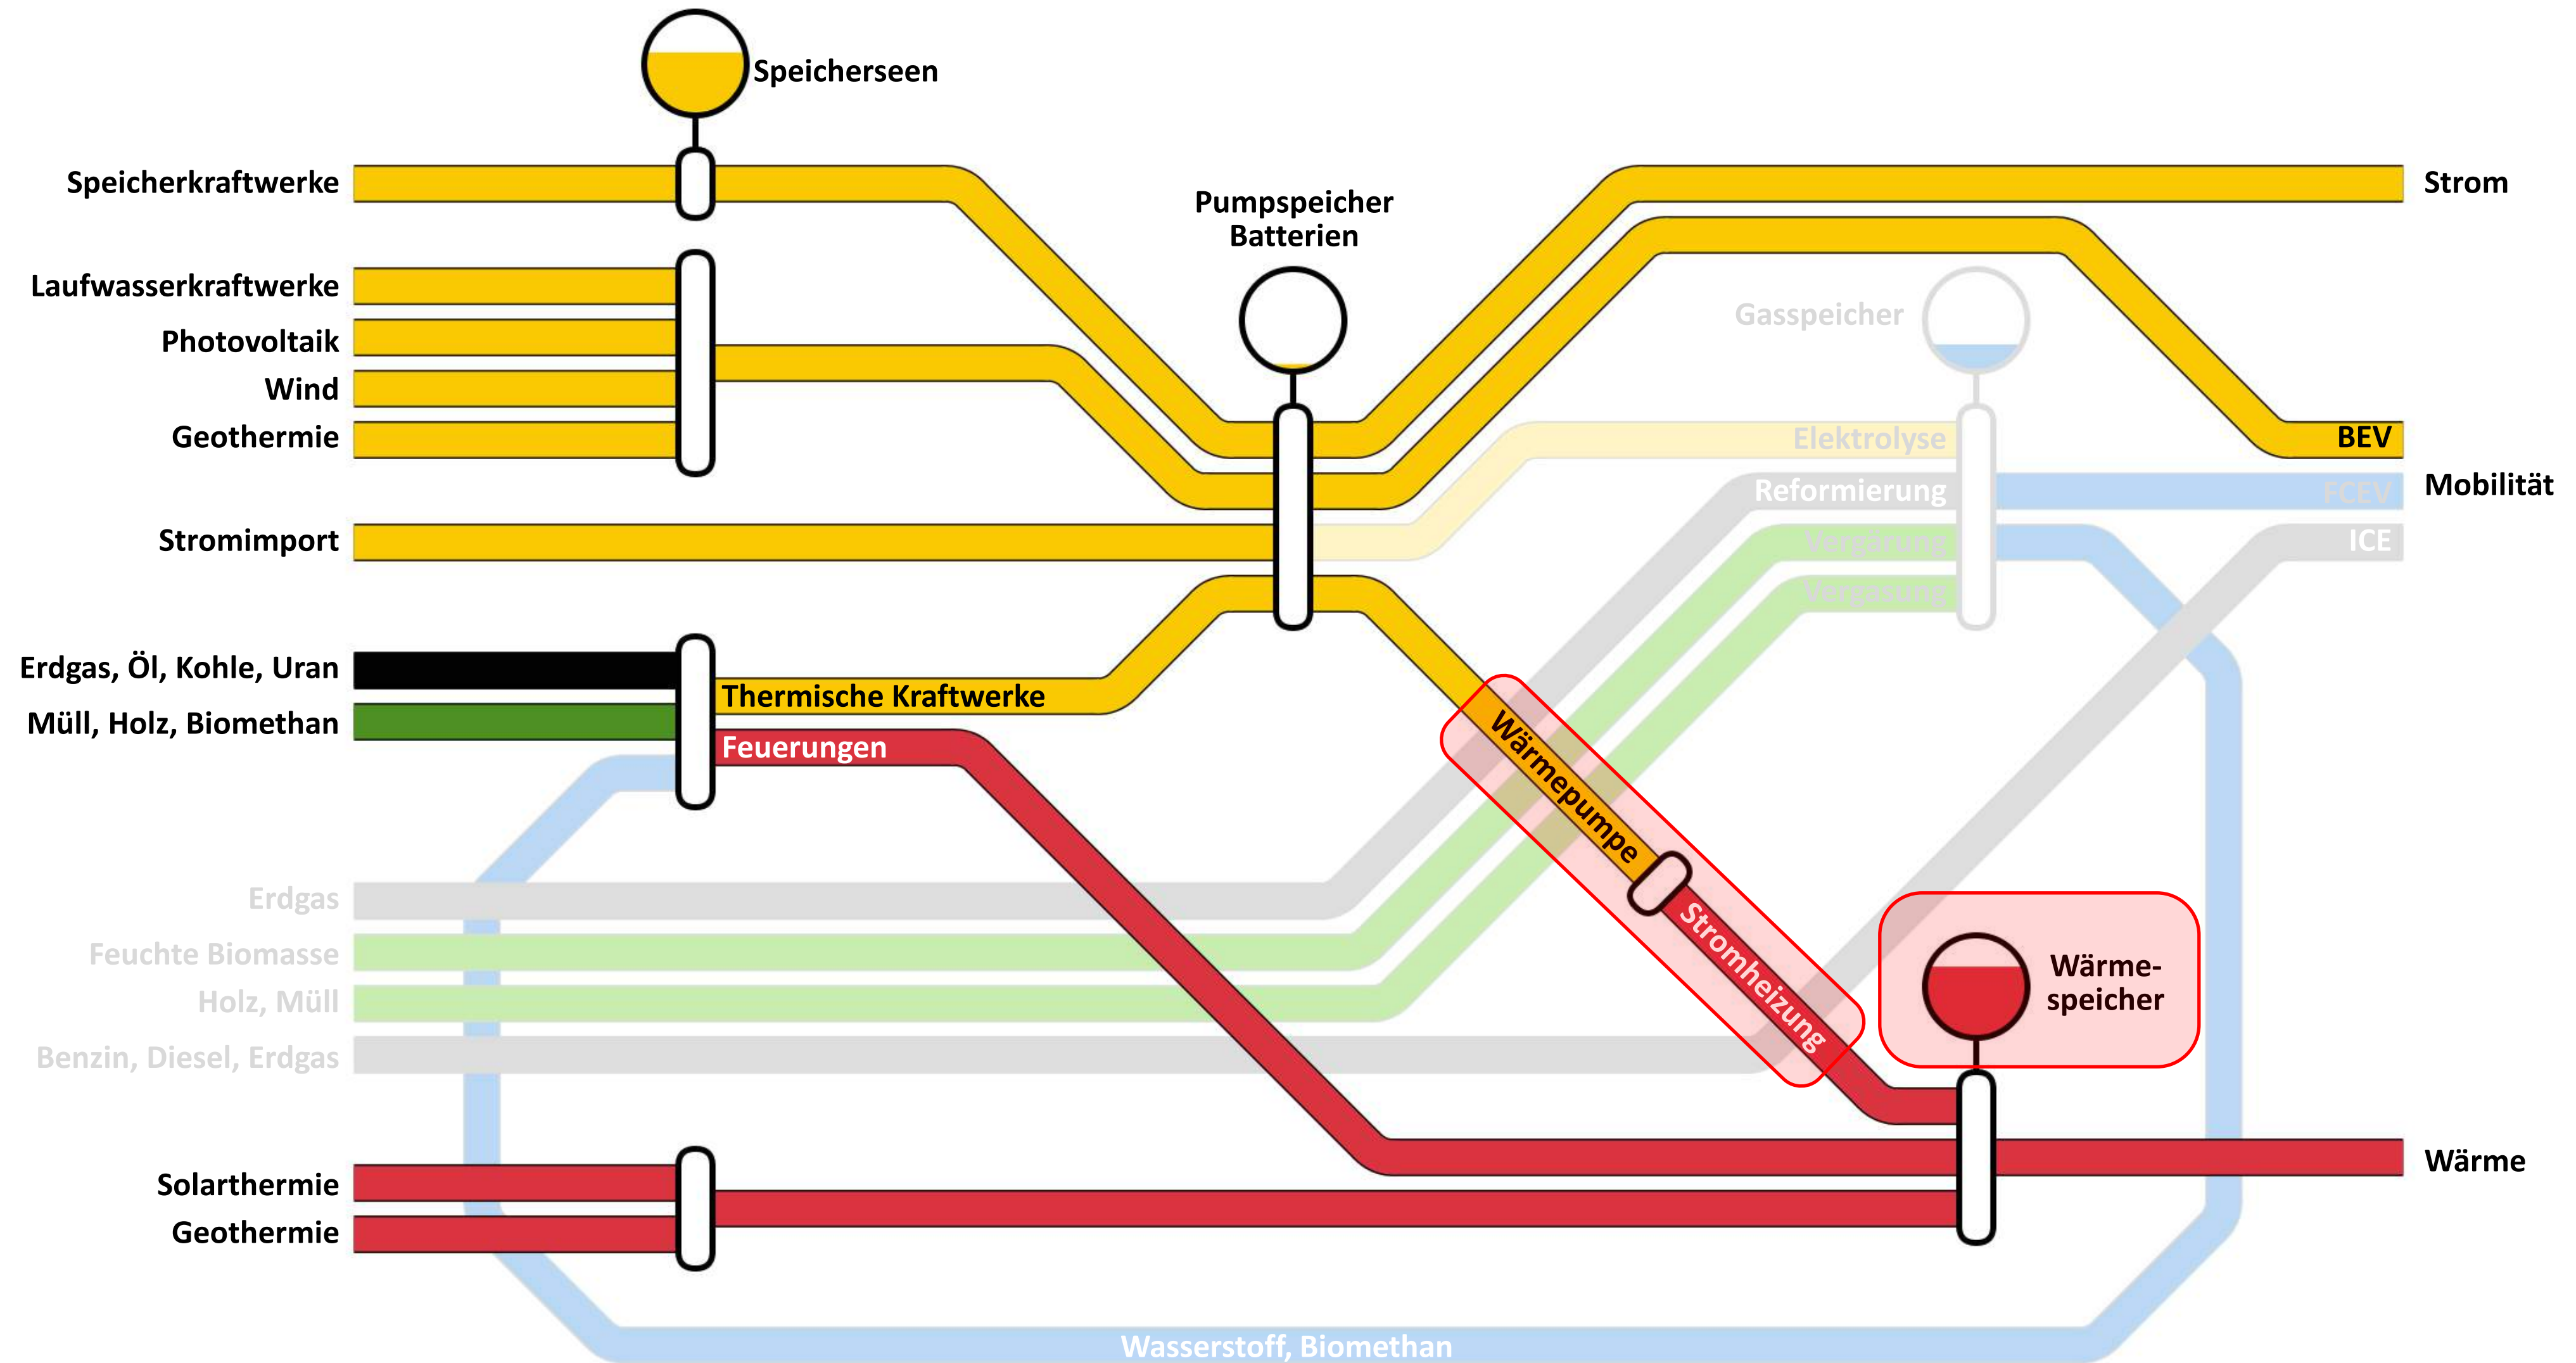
Speicherseen

Speicherkraftwerke

Laufwasserkraftwerke

Photovoltaik

Wind

Geothermie

Stromimport

Erdgas, Öl, Kohle, Uran

Müll, Holz, Biomethan

Erdgas

Feuchte Biomasse

Holz, Müll

Benzin, Diesel, Erdgas

Solarthermie

Geothermie

Pumpspeicher Batterien

Gasspeicher

Elektrolyse

Reformierung

Vergärung

Vergasung

Thermische Kraftwerke

Feuerungen

Wärmepumpe

Stromheizung

Wärme-speicher

Wasserstoff, Biomethan

Strom

BEV

FCEV

Mobilität

ICE

Wärme